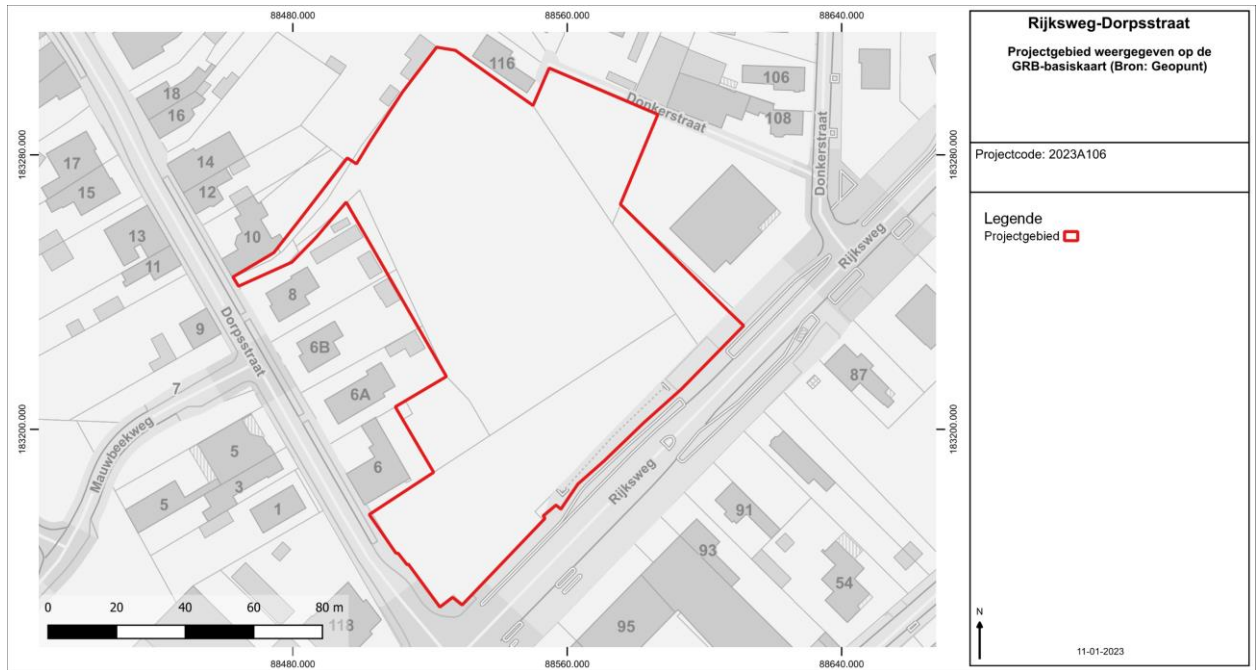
88480.000
88560.000
88640.000

183280.000
183200.000

116
106
108
18
16
17
15
14
12
13
11
10
8
9
6B
6A
6
7
5
3
5
1
87
91
93
54
95
113

Donkerstraat
Donkerstraat
Rijksweg
Rijksweg
Dorpsstraat
Mauwbeekweg

0 20 40 60 80 m

88480.000
88560.000
88640.000

183280.000
183200.000

Rijksweg-Dorpsstraat

Projectgebied weergegeven op de GRB-basiskaart (Bron: Geopunt)

Projectcode: 2023A106

Legende
Projectgebied

N

11-01-2023